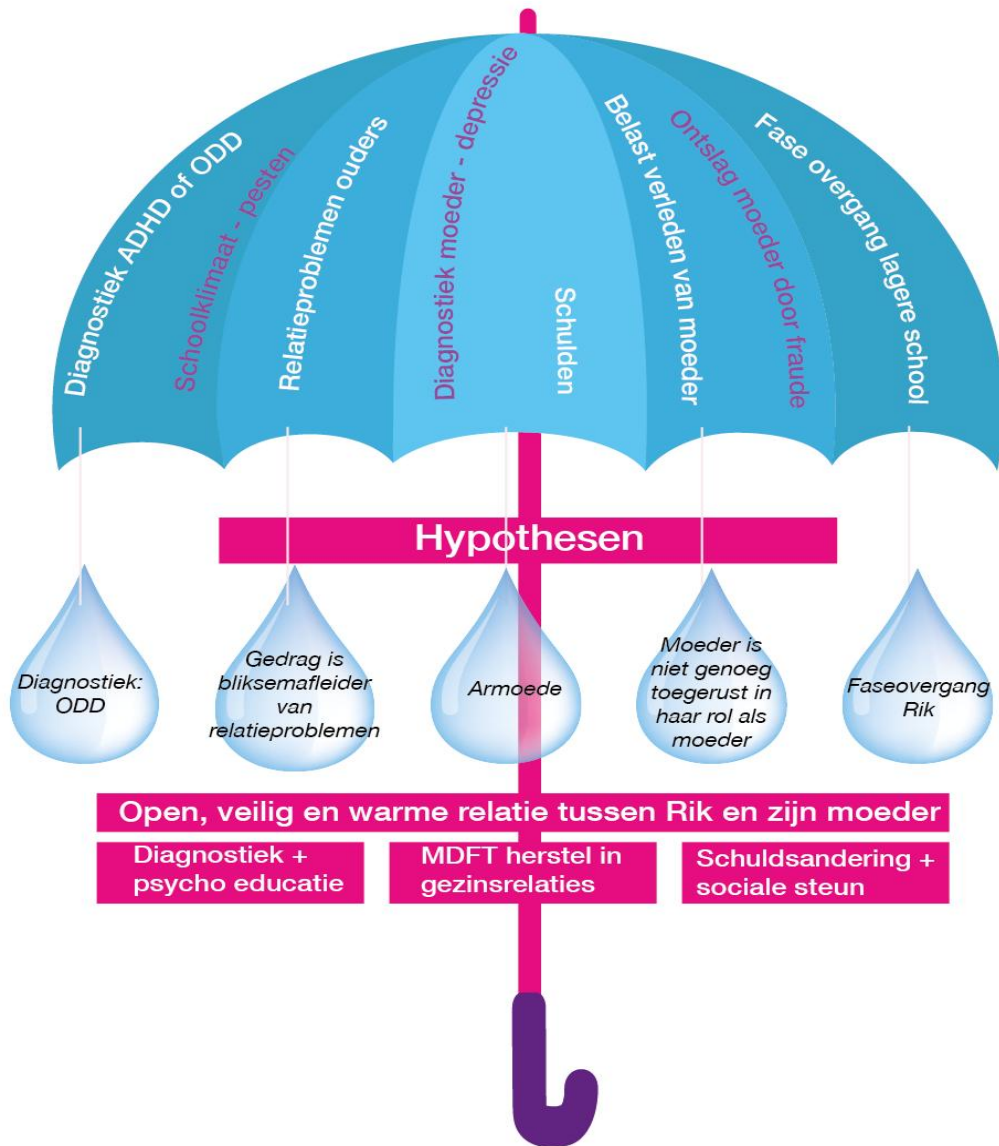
Diagnostiek ADHD of ODD

Schoolklimaat - pesten

Relatieproblemen ouders

Diagnostiek moeder - depressie

Schulden

Belast verleden van moeder

Ontslag moeder door fraude

Fase overgang lagere school

Hypothesen

Diagnostiek: ODD

Gedrag is bliksemafleider van relatieproblemen

Armoede

Moeder is niet genoeg toegerust in haar rol als moeder

Faseovergang Rik

Open, veilig en warme relatie tussen Rik en zijn moeder

Diagnostiek + psycho educatie

MDFT herstel in gezinsrelaties

Schuldsandering + sociale steun